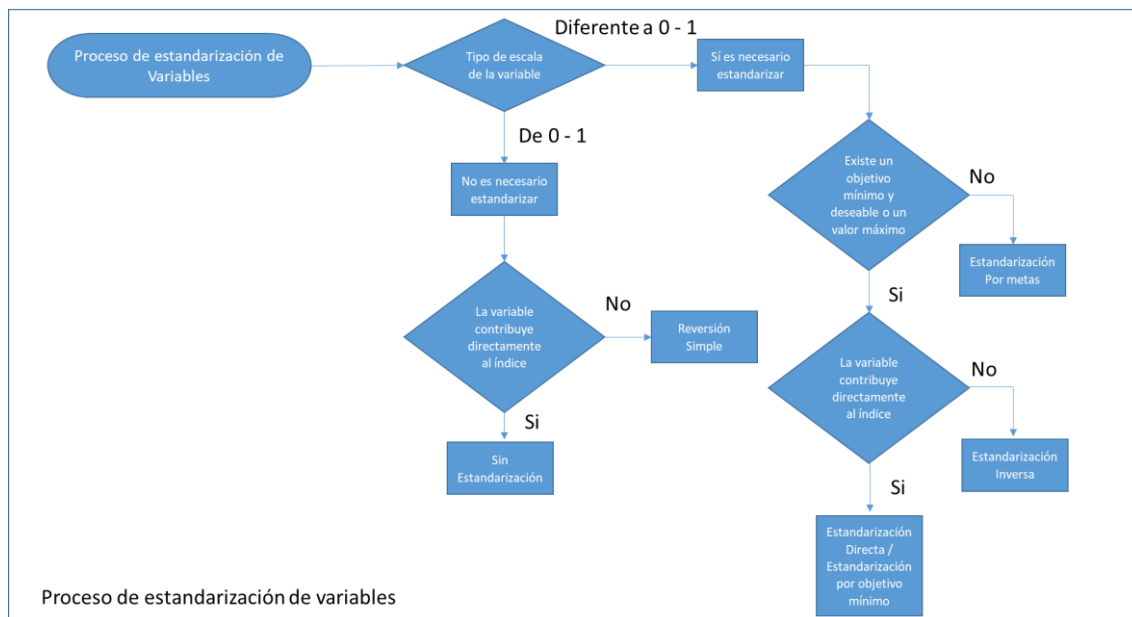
Proceso de estandarización de Variables

Tipo de escala de la variable

Diferente a 0 - 1

Sí es necesario estandarizar

De 0 - 1

No es necesario estandarizar

Existe un objetivo mínimo y deseable o un valor máximo

No

Estandarización Por metas

Si

La variable contribuye directamente al índice

No

Reversión Simple

Si

Sin Estandarización

La variable contribuye directamente al índice

No

Estandarización Inversa

Si

Estandarización Directa / Estandarización por objetivo mínimo

Proceso de estandarización de variables